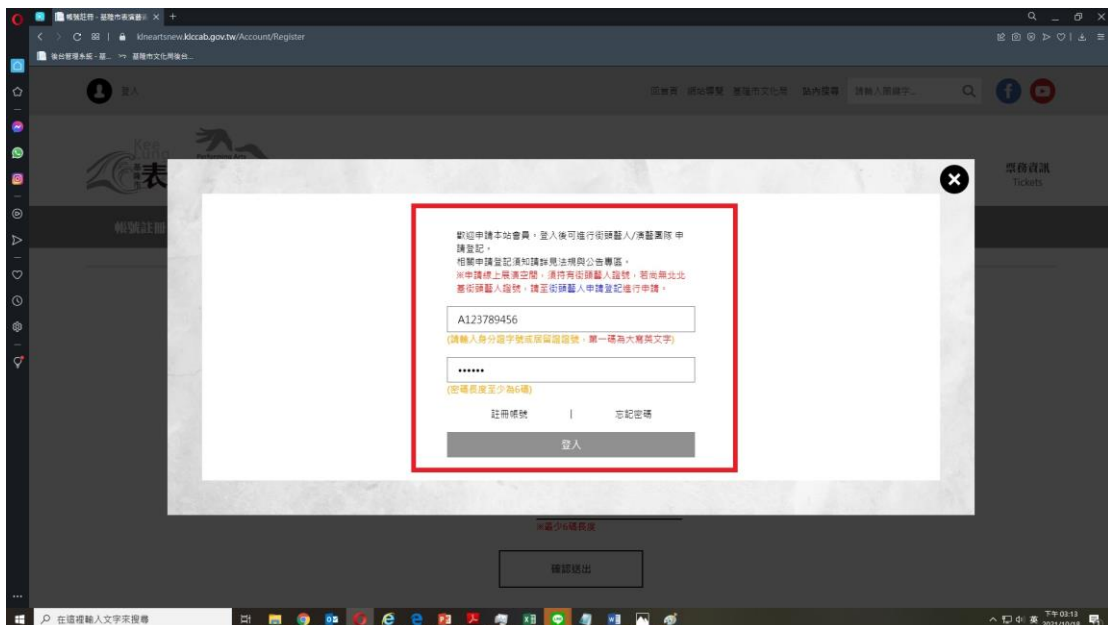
帳號註冊 - 基隆市表演藝術 × +

klneartsnew.klccab.gov.tw/Account/Register

後台管理系統 - 基... 基隆市文化局後台...

登入

回首頁 網站導覽 基隆市文化局 站內搜尋 請輸入關鍵字...

Kee lung 基隆 表

Performing Arts

票務資訊 Tickets

帳號註冊

歡迎申請本站會員，登入後可進行街頭藝人/演藝團隊 申請登記。
相關申請登記須知請詳見法規與公告專區。
※申請線上展演空間，須持有街頭藝人證號，若尚無北北基街頭藝人證號，請至街頭藝人申請登記進行申請。

A123789456

(請輸入身分證字號或居留證證號，第一碼為大寫英文字)

••••••

(密碼長度至少為6碼)

註冊帳號 | 忘記密碼

登入

※最少6碼長度

確認送出

在這裡輸入文字來搜尋

下午 03:13